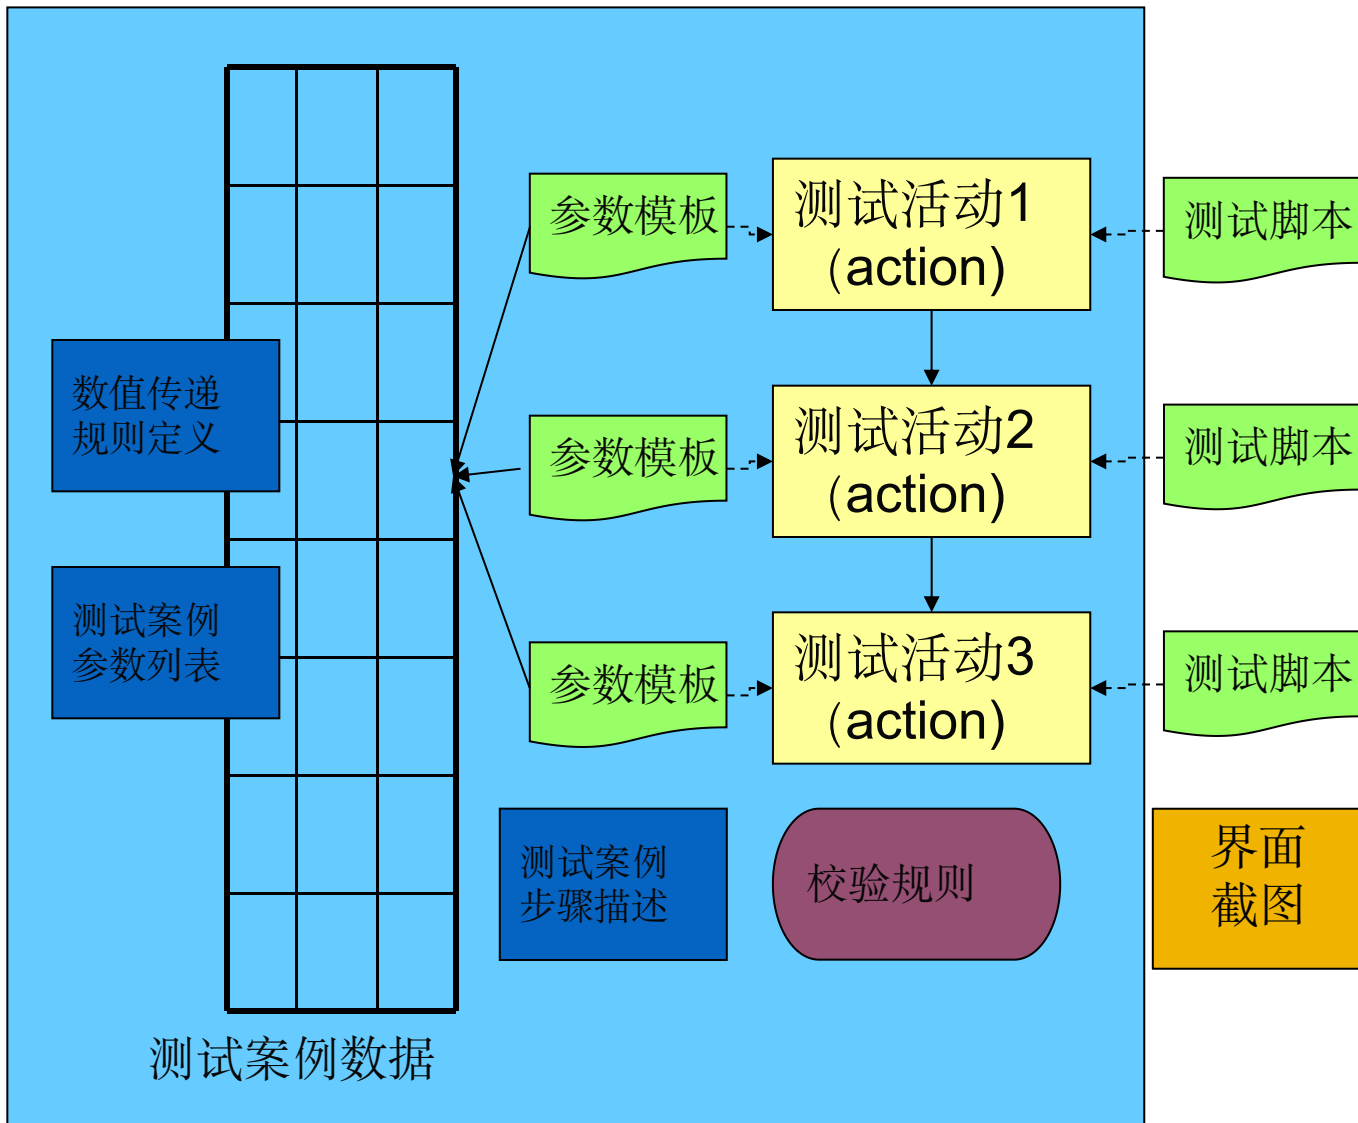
数值传递
规则定义

测试案例
参数列表

参数模板

测试活动1
(action)

测试脚本

参数模板

测试活动2
(action)

测试脚本

参数模板

测试活动3
(action)

测试脚本

测试案例
步骤描述

校验规则

界面
截图

测试案例数据